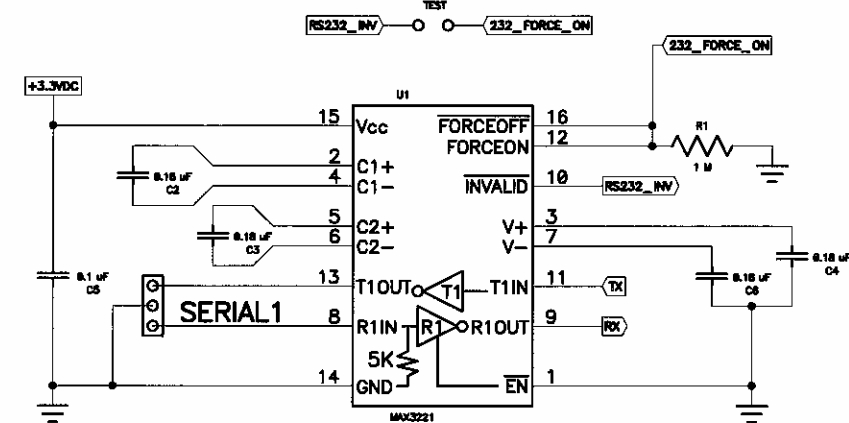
TEST
RS232_INV
232_FORCE_ON
232_FORCE_ON
+3.3VDC
U1
15 Vcc
16 $\overline{\text{FORCEOFF}}$
12 FORCEON
R1
1 M
2 C1+
4 C1−
0.18 uF
C2
10 $\overline{\text{INVALID}}$
RS232_INV
5 C2+
6 C2−
0.18 uF
C3
3 V+
7 V−
0.18 uF
C4
0.1 uF
C5
13 T1OUT
T1
T1IN 11
TX
0.18 uF
C6
SERIAL1
8 R1IN
R1
R1OUT 9
RX
5K
14 GND
$\overline{\text{EN}}$ 1
MAX3221